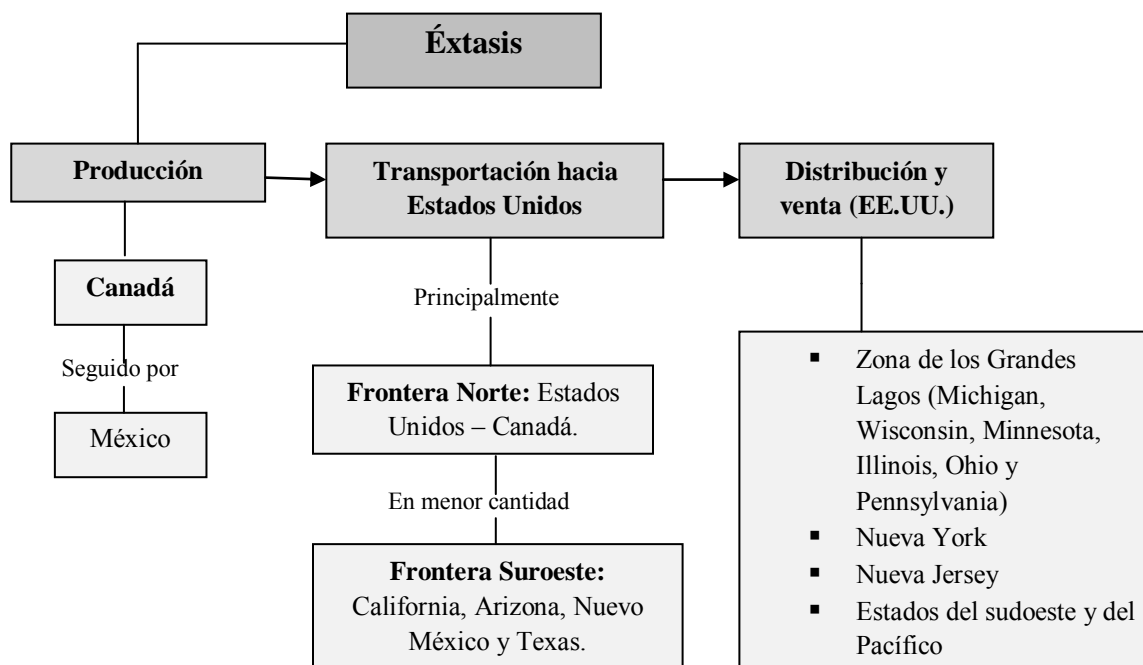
Éxtasis

Producción

Canadá

Seguido por

México

Transportación hacia Estados Unidos

Principalmente

**Frontera Norte:** Estados Unidos – Canadá.

En menor cantidad

**Frontera Suroeste:** California, Arizona, Nuevo México y Texas.

Distribución y venta (EE.UU.)

- Zona de los Grandes Lagos (Michigan, Wisconsin, Minnesota, Illinois, Ohio y Pennsylvania)
- Nueva York
- Nueva Jersey
- Estados del sudoeste y del Pacífico